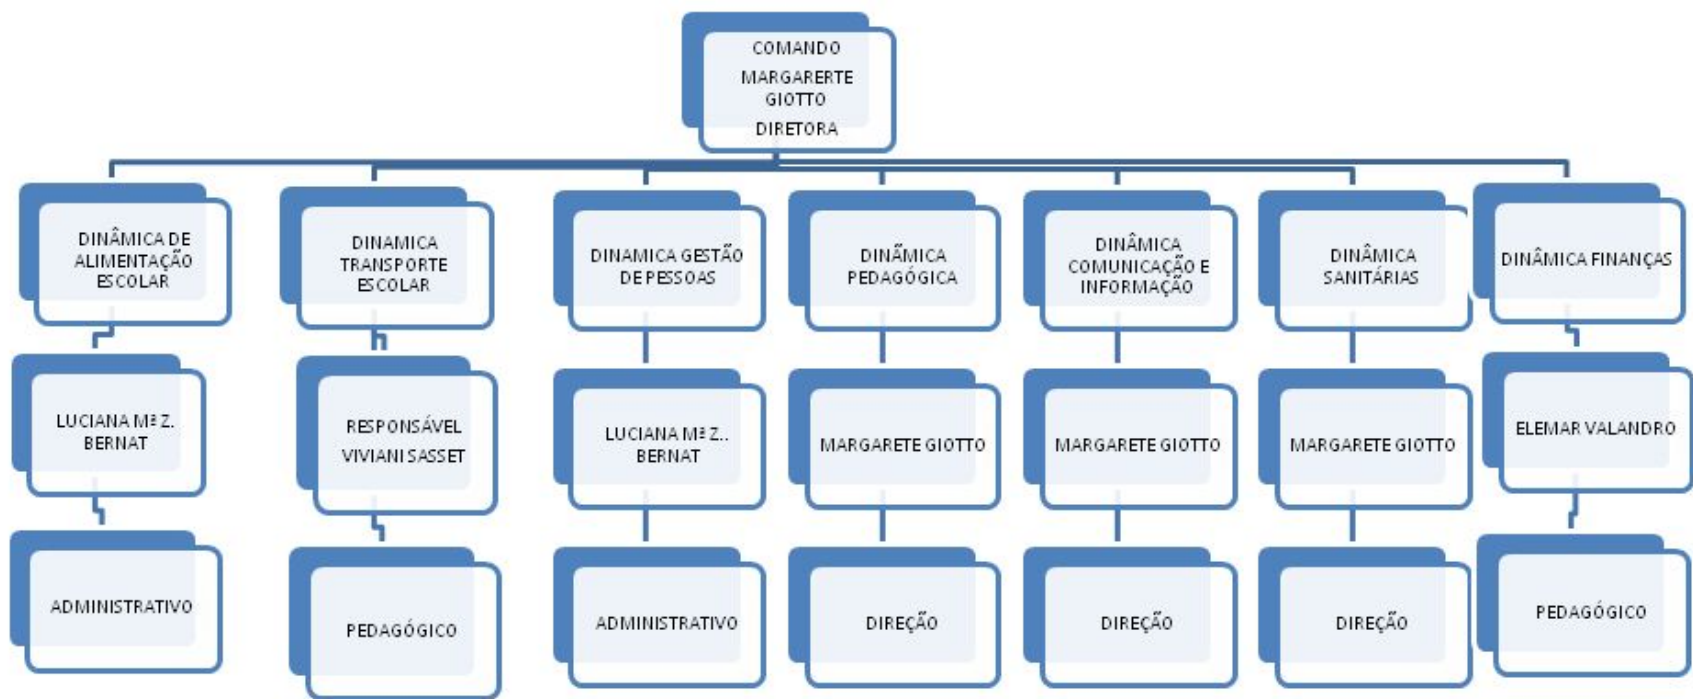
COMANDO
MARGARERTE GIOTTO
DIRETORA

DINÂMICA DE ALIMENTAÇÃO ESCOLAR

LUCIANA Mª Z. BERNAT

ADMINISTRATIVO

DINAMICA TRANSPORTE ESCOLAR

RESPONSÁVEL VIVIANI SASSET

PEDAGÓGICO

DINAMICA GESTÃO DE PESSOAS

LUCIANA Mª Z.. BERNAT

ADMINISTRATIVO

DINÂMICA PEDAGÓGICA

MARGARETE GIOTTO

DIREÇÃO

DINÂMICA COMUNICAÇÃO E INFORMAÇÃO

MARGARETE GIOTTO

DIREÇÃO

DINÂMICA SANITÁRIAS

MARGARETE GIOTTO

DIREÇÃO

DINÂMICA FINANÇAS

ELEMAR VALANDRO

PEDAGÓGICO